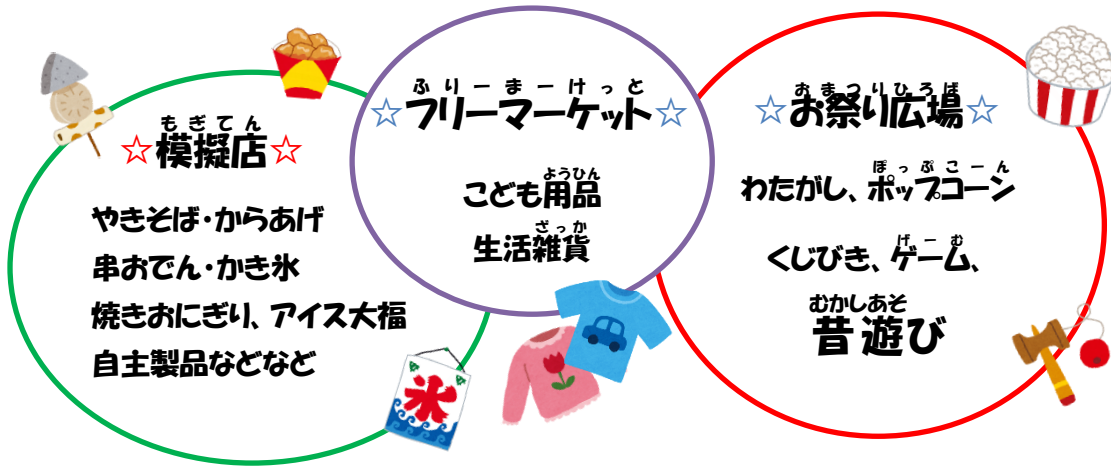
もぎてん
☆模擬店☆

やきそば・からあげ
串おでん・かき氷
焼きおにぎり、アイス大福
自主製品などなど

氷

ふりーまーけっと
☆フリーマーケット☆

ようひん
こども用品
ざっか
生活雑貨

おまつりひろば
☆お祭り広場☆

ぽっぷこーん
わたがし、ポップコーン

げーむ
くじびき、ゲーム、

むかしあそ
昔遊び